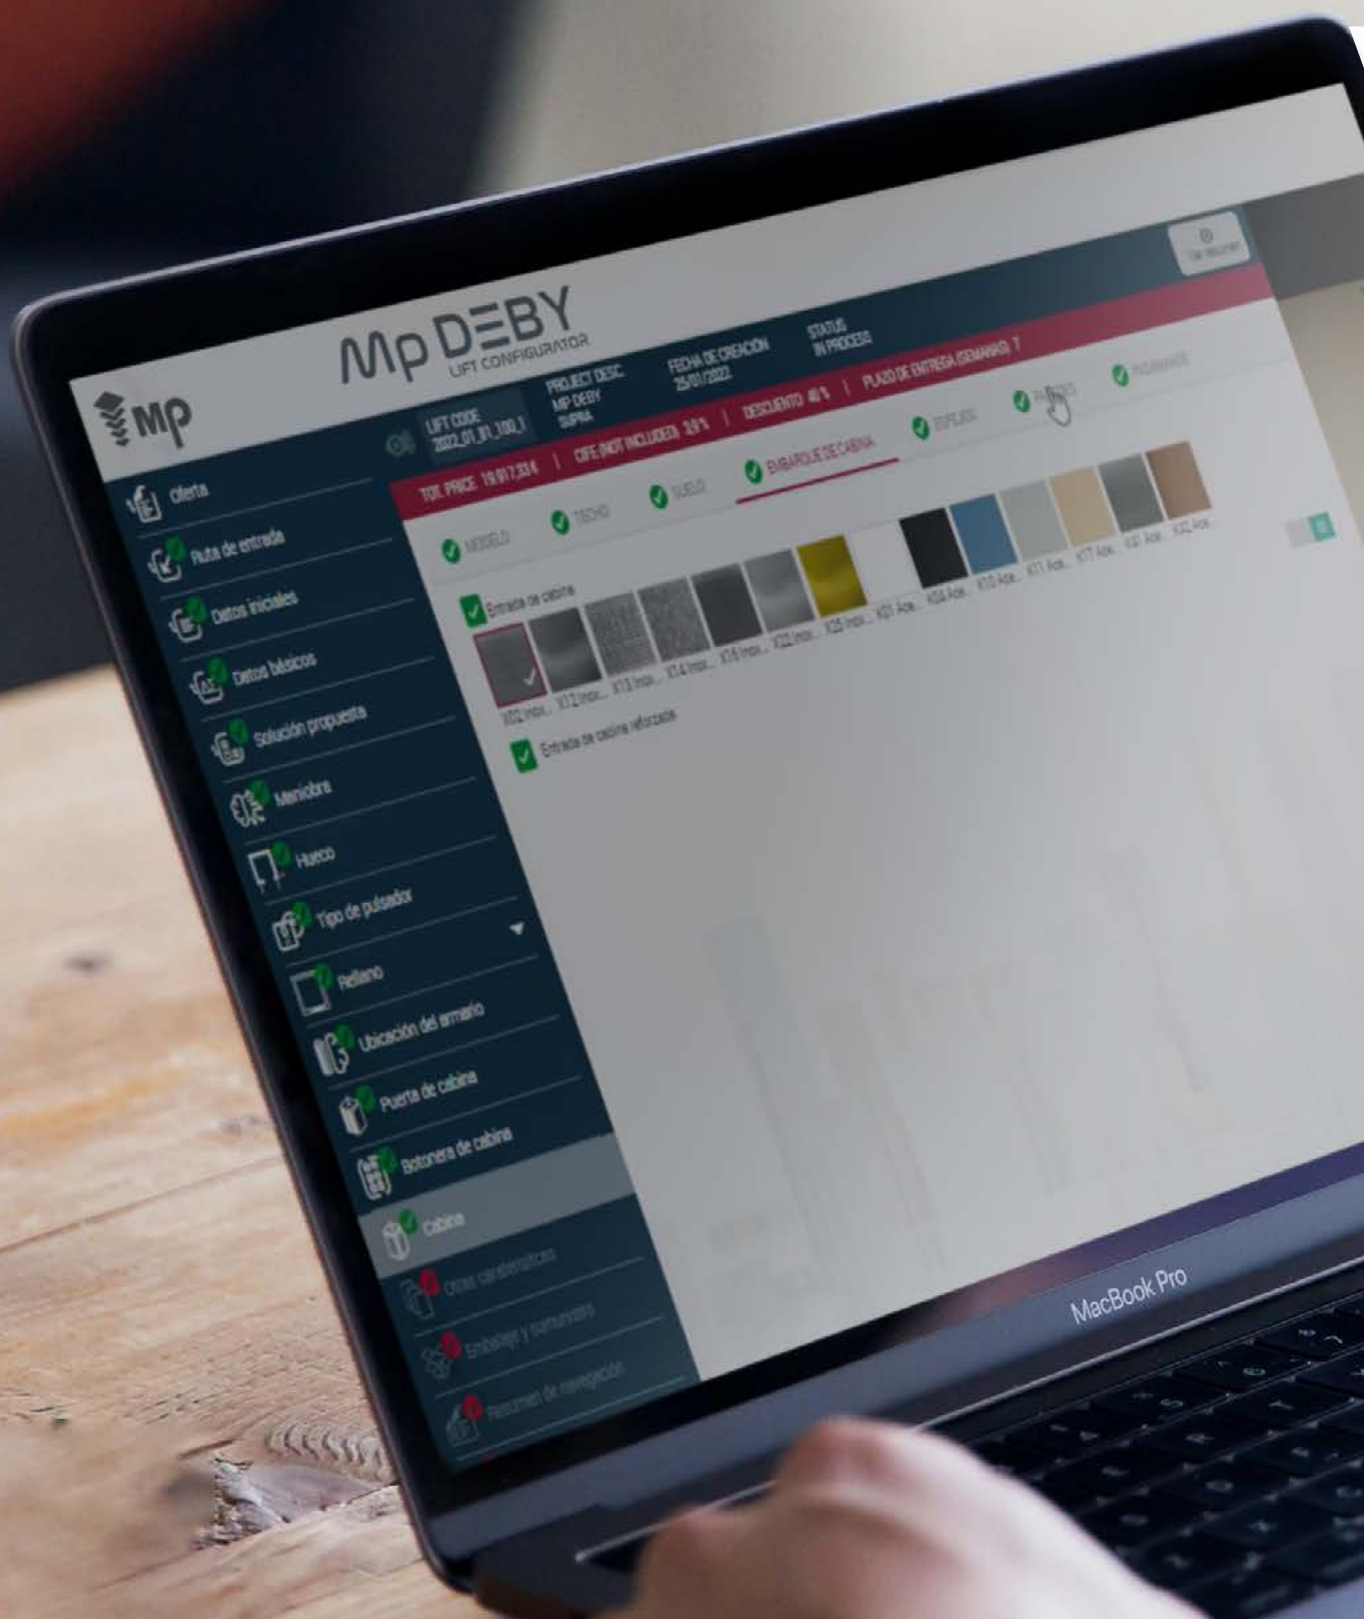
MP

Mp DEBY
LIFT CONFIGURATOR

LIFT CODE
2022_01_01_180_1

PROJECT DESC.
MP DEBY
SUPRA

FECHA DE CREACIÓN
25/01/2022

STATUS
IN PROCESS

TOT. PRICE 19.917,33 € | CIFE (NOT INCLUDED) 3,9 % | DESCUENTO 40 % | PLAZO DE ENTREGA (SEMANAS): 7

MODELO
TECHO
SUELO
EMBARQUE DE CABINA
ESPEJOS
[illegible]
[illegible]

Entrada de cabina

X02 Inox... X12 Inox... X13 Inox... X14 Inox... X16 Inox... X22 Inox... X25 Inox... X01 Ace... X04 Ace... X10 Ace... X11 Ace... X17 Ace... X21 Ace... X32 Ace...

Entrada de cabina reforzada

Oferta
Ruta de entrada
Datos iniciales
Datos básicos
Solución propuesta
Maniobra
Hueco
Tipo de pulsador
Relleno
Ubicación del armario
Puerta de cabina
Botonera de cabina
Cabina
Otras características
Embalaje y suministro
Resumen de navegación

MacBook Pro